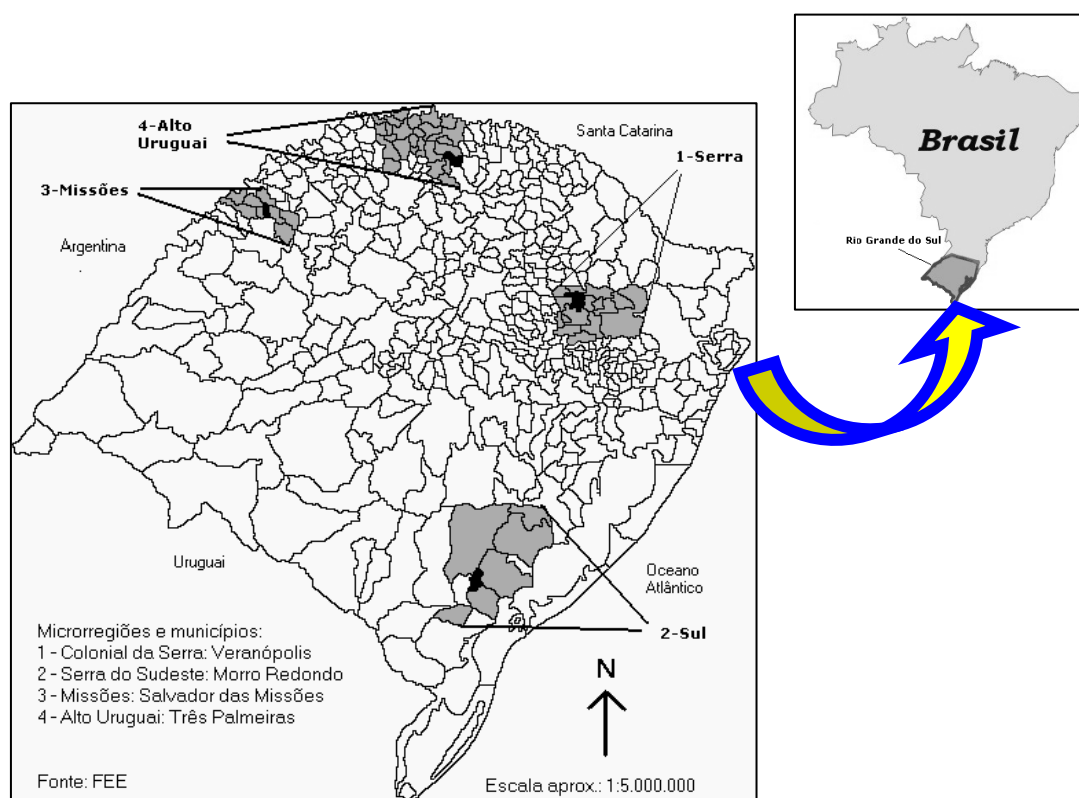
4-Alto Uruguai

Santa Catarina

1-Serra

3-Missões

Argentina

Brasil

Rio Grande do Sul

Uruguai

Oceano Atlântico

2-Sul

Microrregiões e municípios:
1 - Colonial da Serra: Veranópolis
2 - Serra do Sudeste: Morro Redondo
3 - Missões: Salvador das Missões
4 - Alto Uruguai: Três Palmeiras

N

Fonte: FEE

Escala aprox.: 1:5.000.000